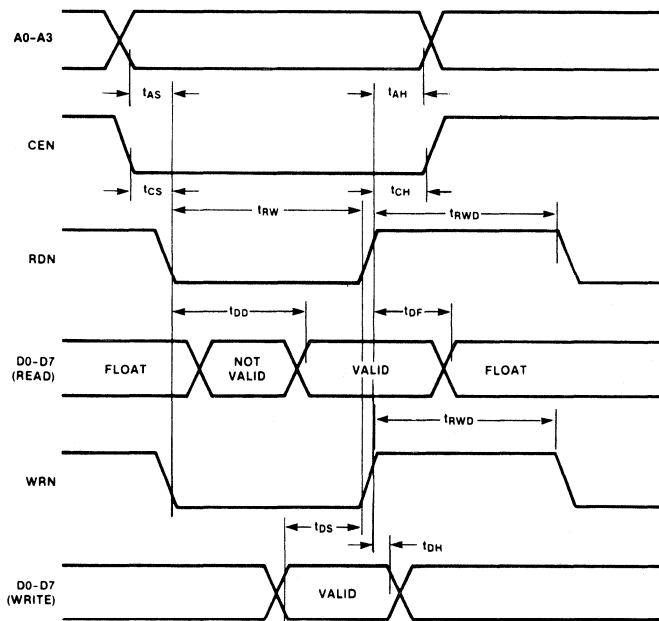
A0-A3

$t_{AS}$

$t_{AH}$

CEN

$t_{CS}$

$t_{CH}$

$t_{RW}$

$t_{RWD}$

RDN

$t_{DD}$

$t_{DF}$

D0-D7 (READ)

FLOAT

NOT VALID

VALID

FLOAT

$t_{RWD}$

WRN

$t_{DS}$

$t_{DH}$

D0-D7 (WRITE)

VALID